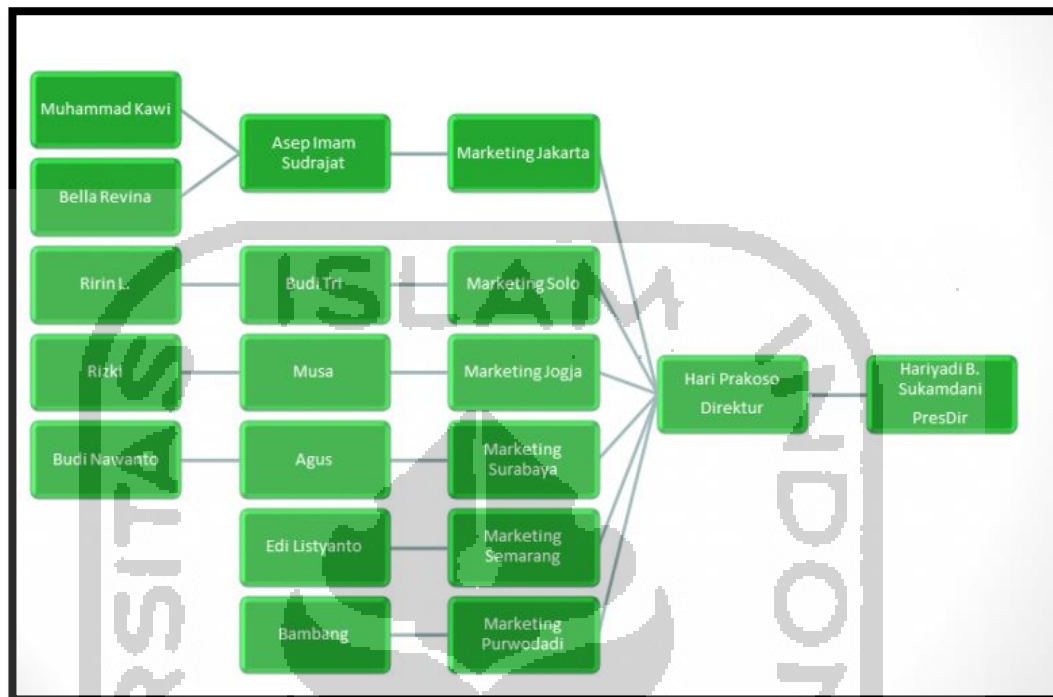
Muhammad Kawi

Bella Revina

Asep Imam Sudrajat

Marketing Jakarta

Ririn L.

Budi Tri

Marketing Solo

Rizki

Musa

Marketing Jogja

Budi Nawanto

Agus

Marketing Surabaya

Edi Listyanto

Marketing Semarang

Bambang

Marketing Purwodadi

Hari Prakoso Direktur

Hariyadi B. Sukamdani PresDir

ISLAM